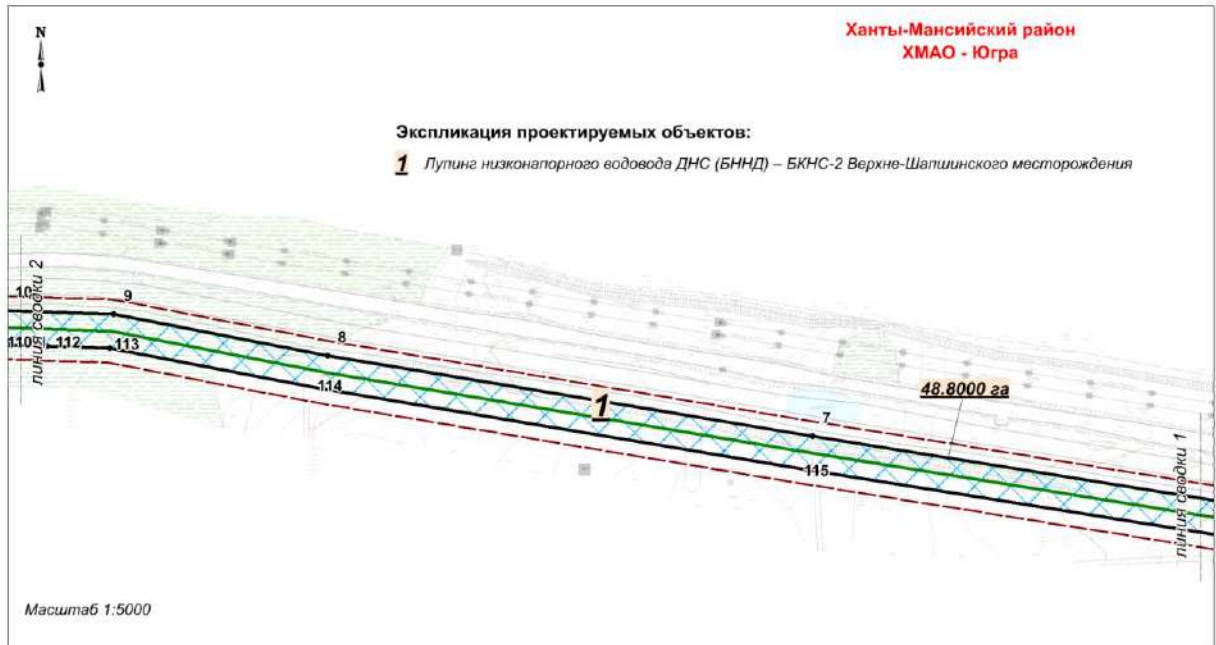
N

Ханты-Мансийский район
ХМАО - Югра

Экспликация проектируемых объектов:

1 Лупинг низконапорного водовода ДНС (БННД) – БКНС-2 Верхне-Шапшинского месторождения

линия сводки 2

10
9
110
111
112
113
8
114
1
48.8000 га
7
115

линия сводки 1

Масштаб 1:5000